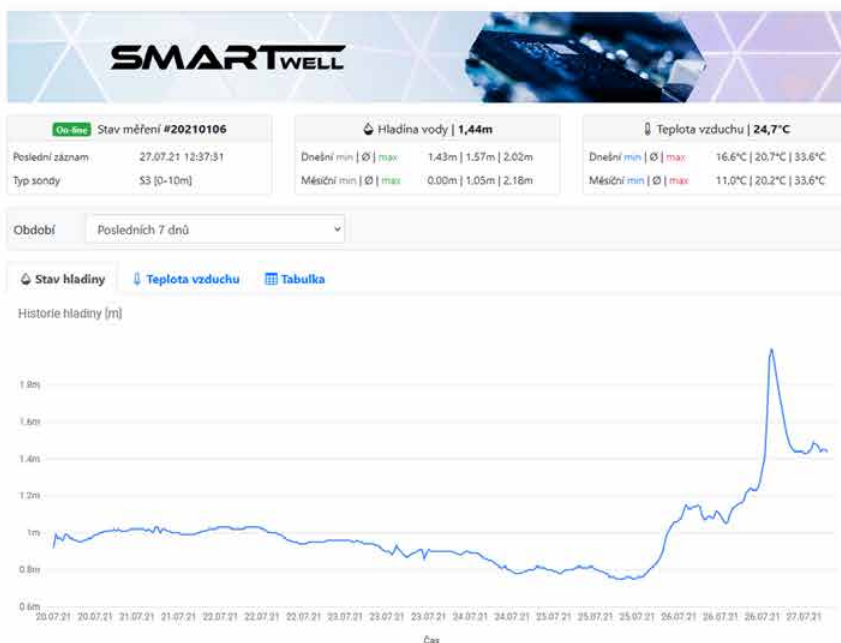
SMARTWELL

On-line Stav měření #20210106

| Poslední záznam | 27.07.21 12:37:31 |
|---|---|
| Typ sondy | S3 [0-10m] |

Hladina vody | 1,44m

| Dnešní min \| Ø \| max | 1,43m \| 1,57m \| 2,02m |
|---|---|
| Měsíční min \| Ø \| max | 0,00m \| 1,05m \| 2,18m |

Teplota vzduchu | 24,7°C

| Dnešní min \| Ø \| max | 16,6°C \| 20,7°C \| 33,6°C |
|---|---|
| Měsíční min \| Ø \| max | 11,0°C \| 20,2°C \| 33,6°C |

Období Posledních 7 dnů

Stav hladiny Teplota vzduchu Tabulka

Historie hladiny [m]

1.8m
1.6m
1.4m
1.2m
1m
0.8m
0.6m

20.07.21 20.07.21 21.07.21 21.07.21 22.07.21 22.07.21 22.07.21 23.07.21 23.07.21 23.07.21 24.07.21 24.07.21 25.07.21 25.07.21 25.07.21 26.07.21 26.07.21 26.07.21 27.07.21 27.07.21

Čas